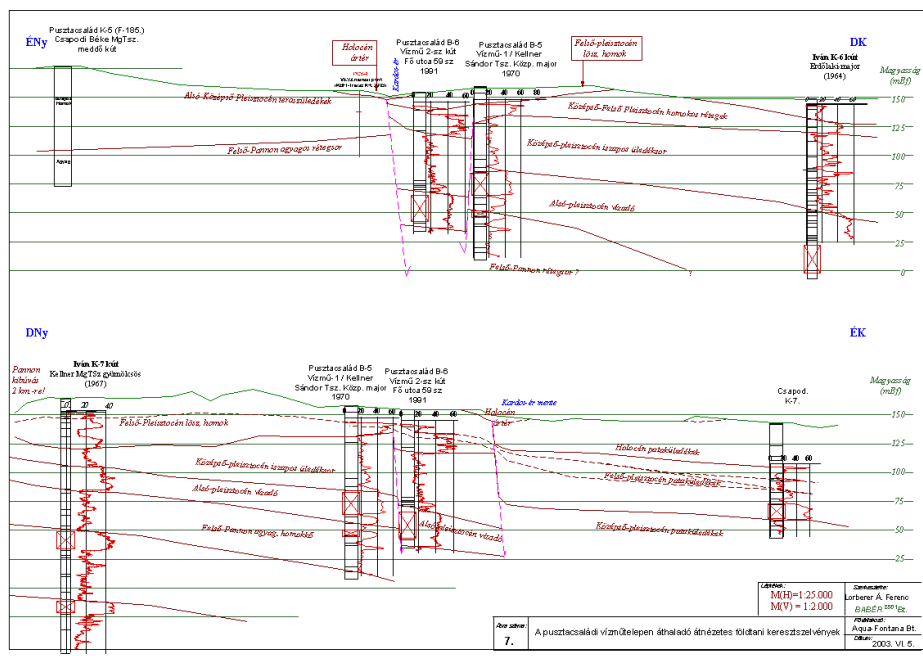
ÉNy

Pusztacsalád K-5 (F-185.)
Csapodi Béke MgTsz.
meddő kút

Holocén ártér

Kardos-ér

Pusztacsalád B-6
Vízmű 2-sz kút
Fő utca 59 sz
1991

Pusztacsalád B-5
Vízmű-1 / Kellner
Sándor Tsz. Közp. major
1970

Felső-pleisztocén lösz, homok

DK

Iván K-6 kút
Erdőháti major
(1964)

Magasság
(mBf)

Alsó-Középső Pleisztocén teraszüledékek

Középső-Felső Pleisztocén homokos rétegek

Felső-Pannon agyagos rétegsor

Középső-pleisztocén iszapos üledéksor

Alsó-pleisztocén vízadó

Felső-Pannon rétegsor ?

Agyag

150
125
100
75
50
25
0

20 40 60
20 40 60 80
20 40 60

DNy

Pannon kibúvás 2 km-re!

Iván K-7 kút
Kellner MgTSz gyümölcsös
(1967)

Pusztacsalád B-5
Vízmű-1 / Kellner
Sándor Tsz. Közp. major
1970

Pusztacsalád B-6
Vízmű 2-sz kút
Fő utca 59 sz
1991

Kardos-ér medre

Holocén ártér

ÉK

Csapod.
K-7.

Magasság
(mBf)

Felső-Pleisztocén lösz, homok

Holocén patakületedék

Felső-pleisztocén patakhordalék

Középső-pleisztocén iszapos üledéksor

Alsó-pleisztocén vízadó

Középső-pleisztocén patakhordalék

Felső-Pannon agyag, homokkő

Alsó-pleisztocén vízadó

150
125
100
75
50
25

20 40
20 40 60

Léptékek:
M(H)=1:25.000
M(V) = 1:2.000

Szerkesztette:
Lorberer Á. Ferenc
BABÉR 2001 Bt.

Rajz száma:
7.

A pusztacsaládi vízműtelepen áthaladó átnézetes földtani keresztszelvények

Megbízó:
Aqua Fontana Bt.

Dátum:
2003. VI. 5.